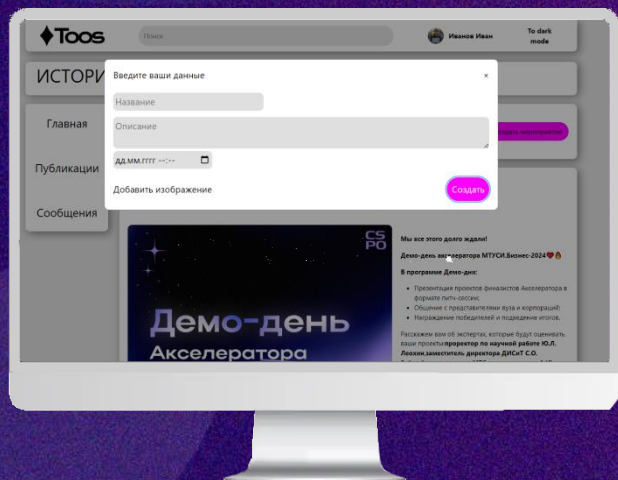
Toos

Поиск

Иванов Иван

To dark mode

ИСТОРИ

Главная

Публикации

Сообщения

Введите ваши данные

×

Название

Описание

дд.мм.гггг --:--

Добавить изображение

Создать

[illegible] мероприятие

CS PO

Демо-день Акселератора

Мы все этого долго ждали!

Демо-день акселератора МТУСИ.Бизнес-2024

В программе Демо-дня:

• Презентация проектов финалистов Акселератора в формате питч-сессии;
• Общение с представителями вуза и корпораций;
• Награждение победителей и подведение итогов.

Расскажем вам об экспертах, которые будут оценивать ваши проекты: проректор по научной работе Ю.Л. Леохин, заместитель директора ДИСиТ С.О. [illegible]